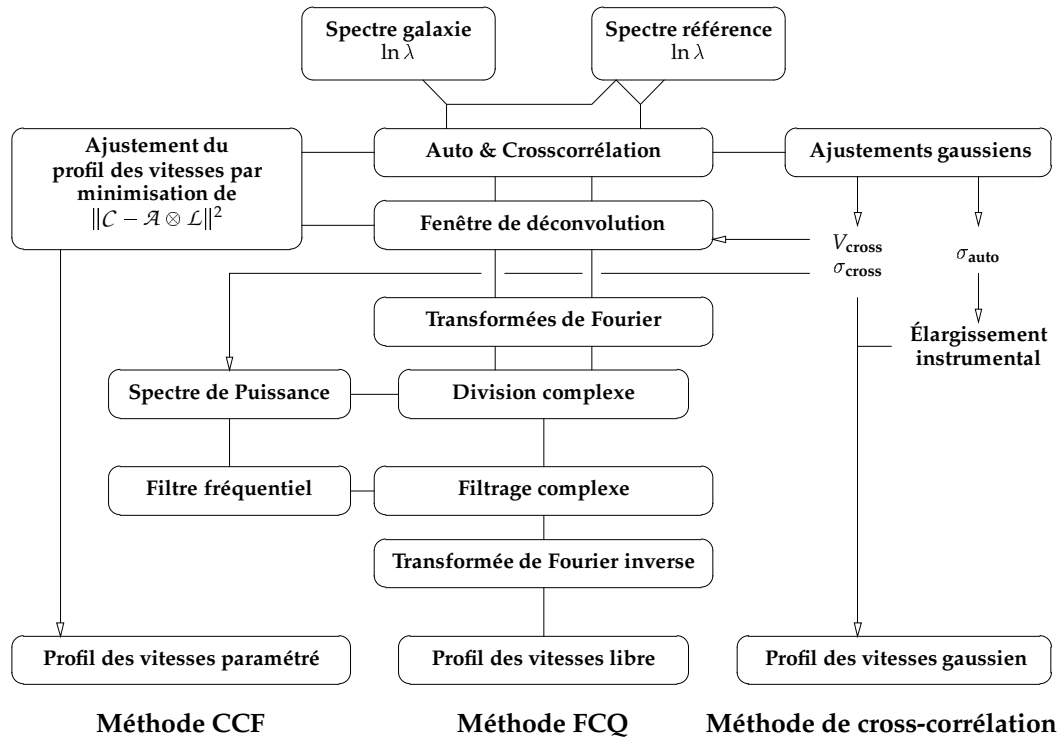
Spectre galaxie
$\ln \lambda$

Spectre référence
$\ln \lambda$

Ajustement du profil des vitesses par minimisation de $\|\mathcal{C} - \mathcal{A} \otimes \mathcal{L}\|^2$

Auto & Crosscorrélation

Ajustements gaussiens

Fenêtre de déconvolution

$V_{\text{cross}}$
$\sigma_{\text{cross}}$

$\sigma_{\text{auto}}$

Transformées de Fourier

Élargissement instrumental

Spectre de Puissance

Division complexe

Filtre fréquentiel

Filtrage complexe

Transformée de Fourier inverse

Profil des vitesses paramétré

Profil des vitesses libre

Profil des vitesses gaussien

Méthode CCF

Méthode FCQ

Méthode de cross-corrélation